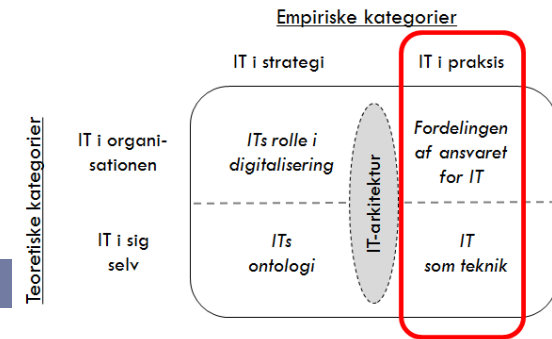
Empiriske kategorier

IT i strategi

IT i praksis

Teoretiske kategorier

IT i organisationen

ITs rolle i digitalisering

IT-arkitektur

Fordelingen af ansvaret for IT

IT i sig selv

ITs ontologi

IT som teknik